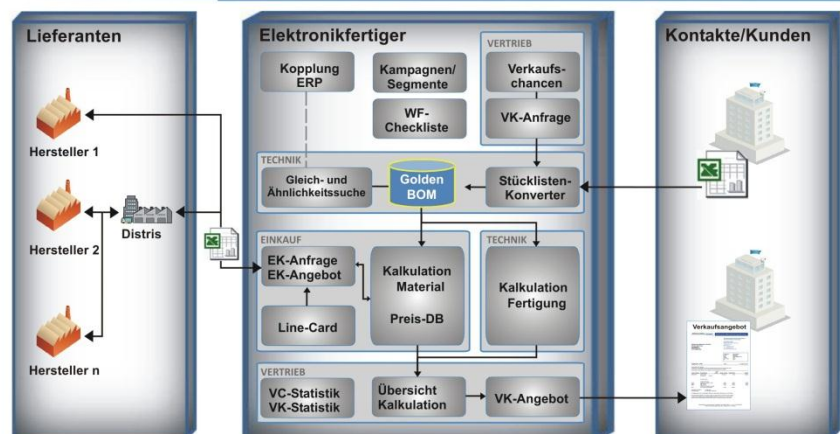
Lieferanten

Hersteller 1

Hersteller 2

Distris

Hersteller n

Elektronikfertiger

Kopplung ERP

Kampagnen/ Segmente

WF-Checkliste

VERTRIEB

Verkaufs-chancen

VK-Anfrage

TECHNIK

Gleich- und Ähnlichkeitssuche

Golden BOM

Stücklisten-Konverter

EINKAUF

EK-Anfrage EK-Angebot

Kalkulation Material

Preis-DB

Line-Card

TECHNIK

Kalkulation Fertigung

VERTRIEB

VC-Statistik VK-Statistik

Übersicht Kalkulation

VK-Angebot

Kontakte/Kunden

Verkaufsangebot